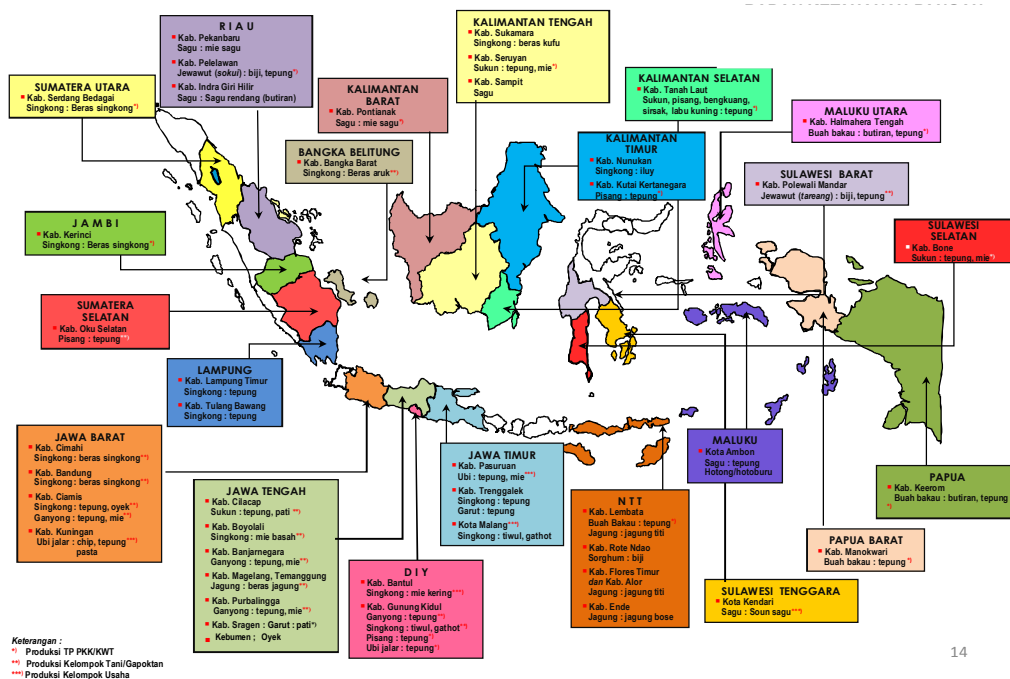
RIAU
Kab. Pekanbaru
Sagu : mie sagu
Kab. Pelelawan
Jewawut (sokui) : biji, tepung*)
Kab. Indra Giri Hilir
Sagu : Sagu rendang (butiran)

KALIMANTAN TENGAH
Kab. Sukamara
Singkong : beras kufu
Kab. Seruyan
Sukun : tepung, mie*)
Kab. Sampit
Sagu

SUMATERA UTARA
Kab. Serdang Bedagai
Singkong : Beras singkong*)

KALIMANTAN BARAT
Kab. Pontianak
Sagu : mie sagu*)

KALIMANTAN SELATAN
Kab. Tanah Laut
Sukun, pisang, bengkuang, sirsak, labu kuning : tepung*)

MALUKU UTARA
Kab. Halmahera Tengah
Buah bakau : butiran, tepung*)

BANGKA BELITUNG
Kab. Bangka Barat
Singkong : Beras aruk**)

KALIMANTAN TIMUR
Kab. Nunukan
Singkong : iluy
Kab. Kutai Kertanegara
Pisang : tepung*)

SULAWESI BARAT
Kab. Polewali Mandar
Jewawut (tareang) : biji, tepung**)

JAMBI
Kab. Kerinci
Singkong : Beras singkong*)

SULAWESI SELATAN
Kab. Bone
Sukun : tepung, mie*)

SUMATERA SELATAN
Kab. Oku Selatan
Pisang : tepung*)

LAMPUNG
Kab. Lampung Timur
Singkong : tepung
Kab. Tulang Bawang
Singkong : tepung

JAWA BARAT
Kab. Cimahi
Singkong : beras singkong**)
Kab. Bandung
Singkong : beras singkong**)
Kab. Ciamis
Singkong : tepung, oyek*)
Ganyong : tepung, mie*)
Kab. Kuningan
Ubi jalar : chip, tepung***)
pasta

JAWA TIMUR
Kab. Pasuruan
Ubi : tepung, mie***)
Kab. Trenggalek
Singkong : tepung
Garut : tepung
Kota Malang***)
Singkong : tiwul, gathot

MALUKU
Kota Ambon
Sagu : tepung
Hotong/hotobuni

PAPUA
Kab. Keerom
Buah bakau : butiran, tepung*)

JAWA TENGAH
Kab. Cilacap
Sukun : tepung, pati**)
Kab. Boyolali
Singkong : mie basah***)
Kab. Banjarnegara
Ganyong : tepung, mie**)
Kab. Magelang, Temanggung
Jagung : beras jagung**)
Kab. Purbalingga
Ganyong : tepung, mie**)
Kab. Sragen ; Garut : pati*)
Kebumen ; Oyek

NTT
Kab. Lembata
Buah Bakau : tepung*)
Jagung : jagung titi
Kab. Rote Ndao
Sorghum : biji
Kab. Flores Timur dan Kab. Alor
Jagung : jagung titi
Kab. Ende
Jagung : jagung bose

PAPUA BARAT
Kab. Manokwari
Buah bakau : tepung*)

DIY
Kab. Bantul
Singkong : mie kering***)
Kab. Gunung Kidul
Ganyong : tepung**)
Singkong : tiwul, gathot*)
Pisang : tepung*)
Ubi jalar : tepung*)

SULAWESI TENGGARA
Kota Kendari
Sagu : Soun sagu***)

Keterangan :
*) Produksi TP PKK/KWT
**) Produksi Kelompok Tani/Gapoktan
***) Produksi Kelompok Usaha

14